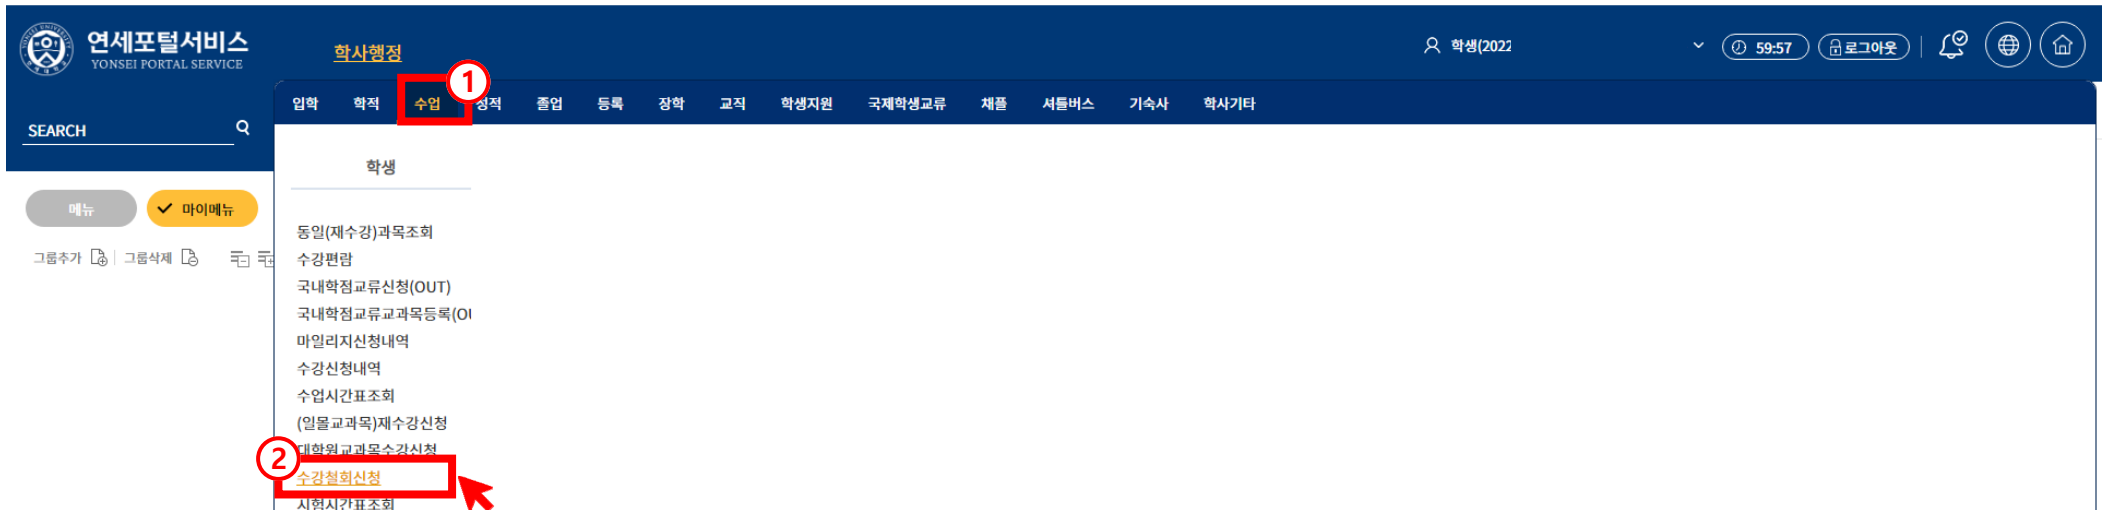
연세포털서비스
YONSEI PORTAL SERVICE

학사행정

학생(2022

59:57 로그아웃

SEARCH

메뉴 마이메뉴

그룹추가 | 그룹삭제

입학 학적 수업 성적 졸업 등록 장학 교직 학생지원 국제학생교류 채플 셔틀버스 기숙사 학사기타

1

학생

동일(재수강)과목조회
수강편람
국내학점교류신청(OUT)
국내학점교류교과목등록(O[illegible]
마일리지신청내역
수강신청내역
수업시간표조회
(일몰교과목)재수강신청
대학원교과목수강신청
2
수강철회신청
시험시간표조회